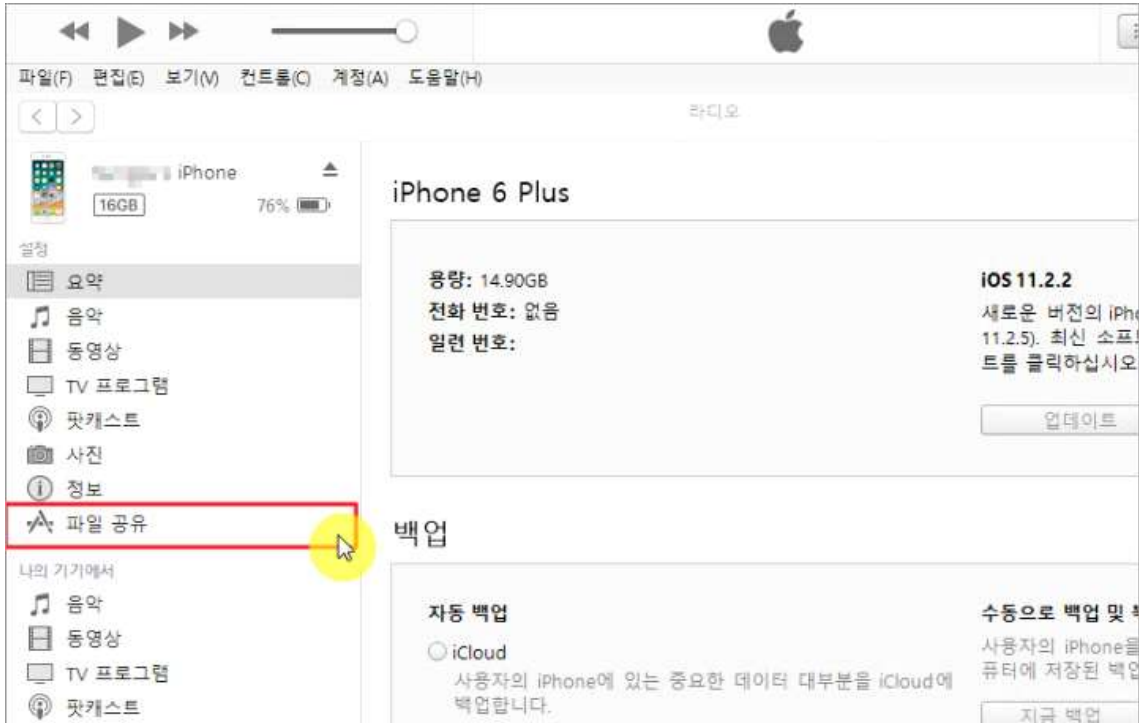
파일(F) 편집(E) 보기(V) 컨트롤(C) 계정(A) 도움말(H)

라디오

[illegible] iPhone
16GB 76%

설정
요약
음악
동영상
TV 프로그램
팟캐스트
사진
정보
파일 공유

나의 기기에서
음악
동영상
TV 프로그램
팟캐스트

iPhone 6 Plus

용량: 14.90GB
전화 번호: 없음
일련 번호:

iOS 11.2.2
새로운 버전의 iPh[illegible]
11.2.5). 최신 소프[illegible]
트를 클릭하십시오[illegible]

업데이트

백업

자동 백업
iCloud
사용자의 iPhone에 있는 중요한 데이터 대부분을 iCloud에 백업합니다.

수동으로 백업 및 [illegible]
사용자의 iPhone을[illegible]
퓨터에 저장된 백업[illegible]

지금 백업